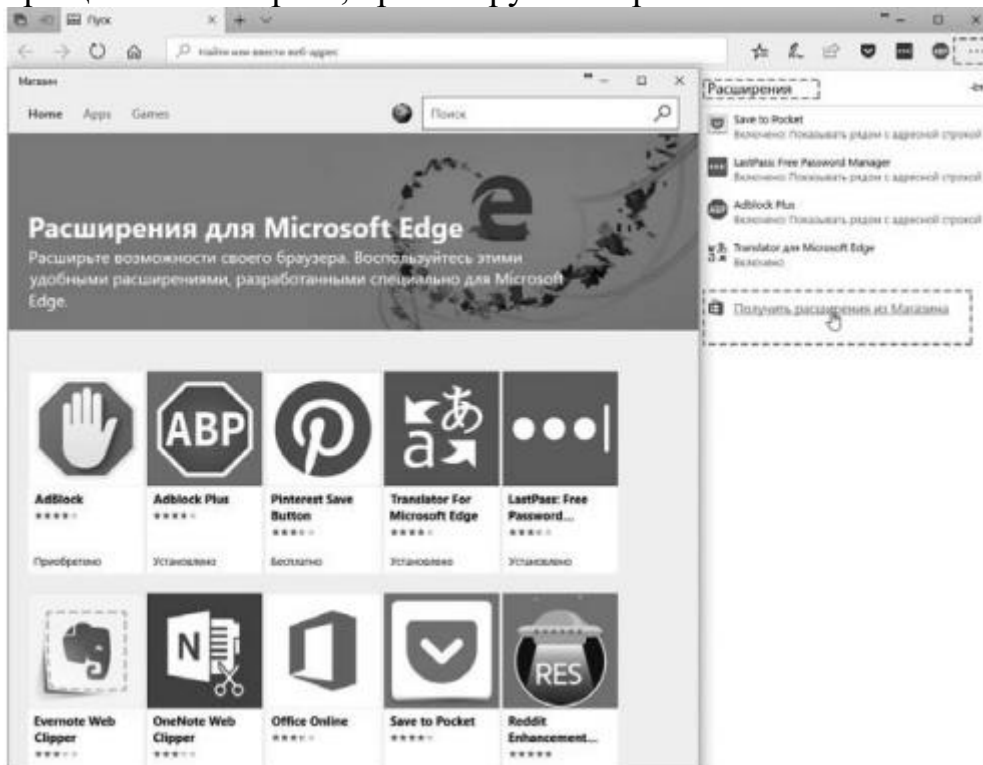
Пуск

Найти или ввести веб-адрес

Магазин

Home Apps Games

Поиск

Расширения для Microsoft Edge

Расширьте возможности своего браузера. Воспользуйтесь этими удобными расширениями, разработанными специально для Microsoft Edge.

ABP

AdBlock
Приобретено

Adblock Plus
Установлено

Pinterest Save Button
Бесплатно

Translator For Microsoft Edge
Установлено

LastPass: Free Password...
Установлено

N

RES

Evernote Web Clipper

OneNote Web Clipper

Office Online

Save to Pocket

Reddit Enhancement...

Расширения

Save to Pocket
Включено Показывать рядом с адресной строкой

LastPass: Free Password Manager
Включено Показывать рядом с адресной строкой

Adblock Plus
Включено Показывать рядом с адресной строкой

Translator для Microsoft Edge
Включено

Получить расширения из Магазина